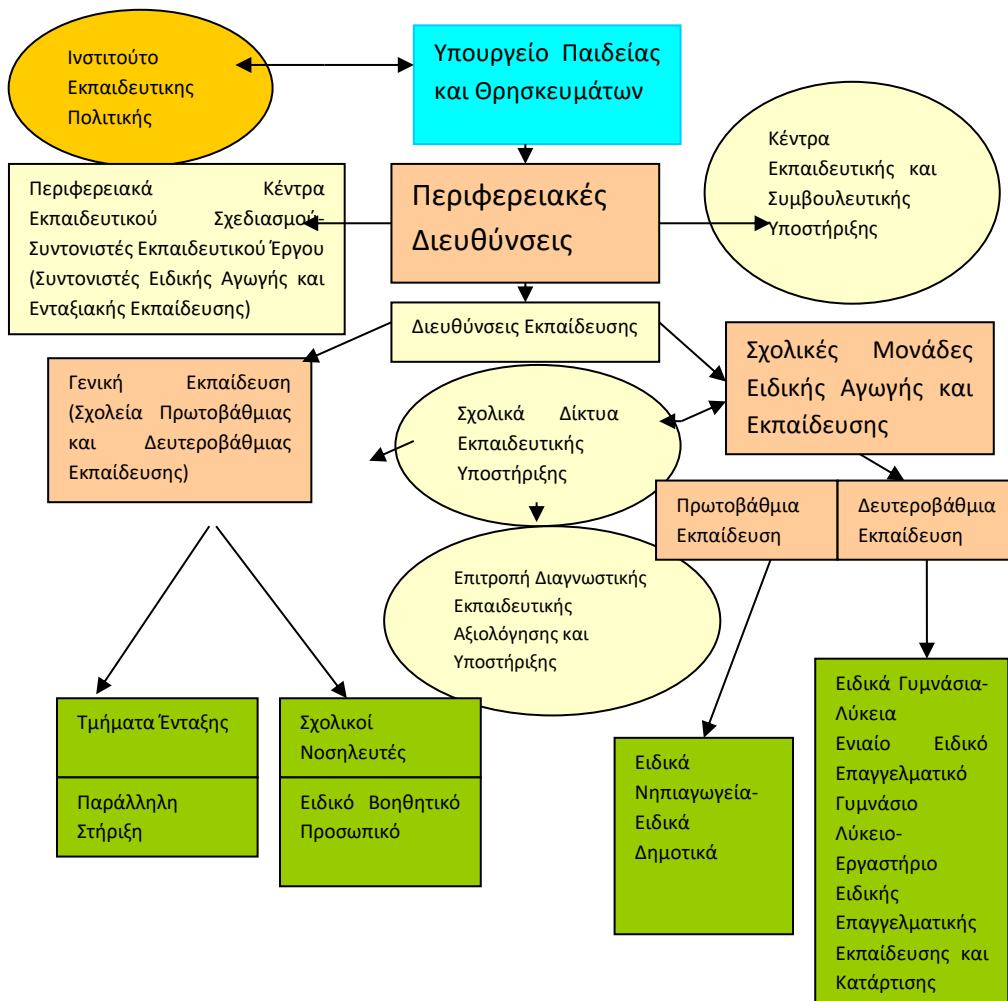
Ινστιτούτο Εκπαιδευτικης Πολιτικής

Υπουργείο Παιδείας και Θρησκευμάτων

Κέντρα Εκπαιδευτικής και Συμβουλευτικής Υποστήριξης

Περιφερειακά Κέντρα Εκπαιδευτικού Σχεδιασμού-Συντονιστές Εκπαιδευτικού Έργου (Συντονιστές Ειδικής Αγωγής και Ενταξιακής Εκπαίδευσης)

Περιφερειακές Διευθύνσεις

Διευθύνσεις Εκπαίδευσης

Γενική Εκπαίδευση (Σχολεία Πρωτοβάθμιας και Δευτεροβάθμιας Εκπαίδευσης)

Σχολικά Δίκτυα Εκπαιδευτικής Υποστήριξης

Σχολικές Μονάδες Ειδικής Αγωγής και Εκπαίδευσης

Πρωτοβάθμια Εκπαίδευση

Δευτεροβάθμια Εκπαίδευση

Επιτροπή Διαγνωστικής Εκπαιδευτικής Αξιολόγησης και Υποστήριξης

Τμήματα Ένταξης

Παράλληλη Στήριξη

Σχολικοί Νοσηλευτές

Ειδικό Βοηθητικό Προσωπικό

Ειδικά Νηπιαγωγεία-Ειδικά Δημοτικά

Ειδικά Γυμνάσια-Λύκεια Ενιαίο Ειδικό Επαγγελματικό Γυμνάσιο Λύκειο-Εργαστήριο Ειδικής Επαγγελματικής Εκπαίδευσης και Κατάρτισης